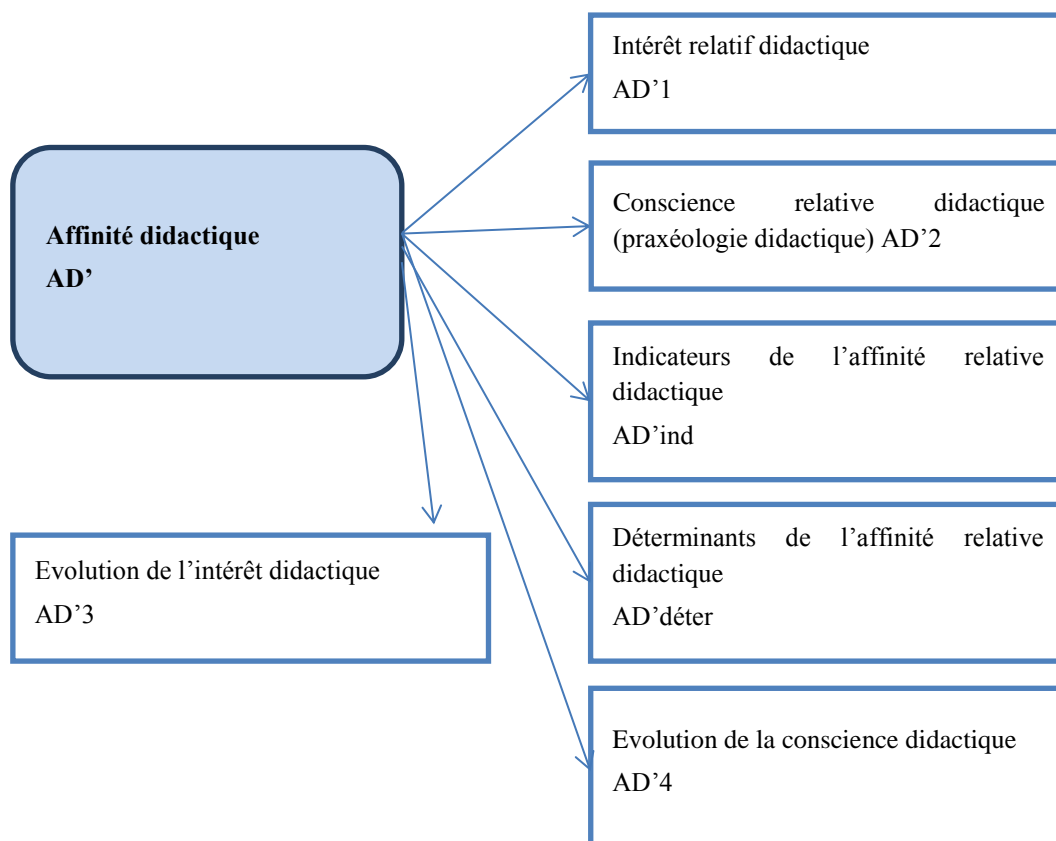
Affinité didactique
AD’

Intérêt relatif didactique
AD’1

Conscience relative didactique (praxéologie didactique) AD’2

Indicateurs de l’affinité relative didactique
AD’ind

Déterminants de l’affinité relative didactique
AD’déter

Evolution de la conscience didactique
AD’4

Evolution de l’intérêt didactique
AD’3